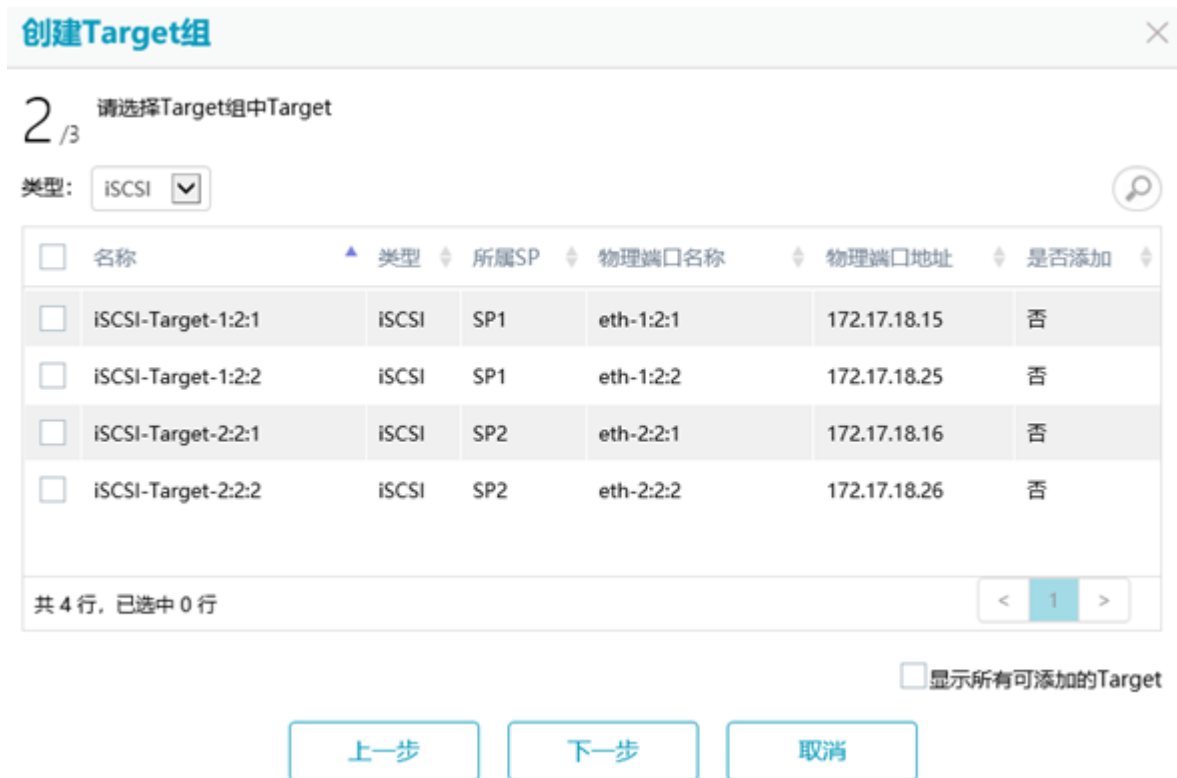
创建Target组

2 /3 请选择Target组中Target

类型: iSCSI

| 名称 | 类型 | 所属SP | 物理端口名称 | 物理端口地址 | 是否添加 |
|---|---|---|---|---|---|
| iSCSI-Target-1:2:1 | iSCSI | SP1 | eth-1:2:1 | 172.17.18.15 | 否 |
| iSCSI-Target-1:2:2 | iSCSI | SP1 | eth-1:2:2 | 172.17.18.25 | 否 |
| iSCSI-Target-2:2:1 | iSCSI | SP2 | eth-2:2:1 | 172.17.18.16 | 否 |
| iSCSI-Target-2:2:2 | iSCSI | SP2 | eth-2:2:2 | 172.17.18.26 | 否 |

共 4 行，已选中 0 行

< 1 >

显示所有可添加的Target

上一步 下一步 取消